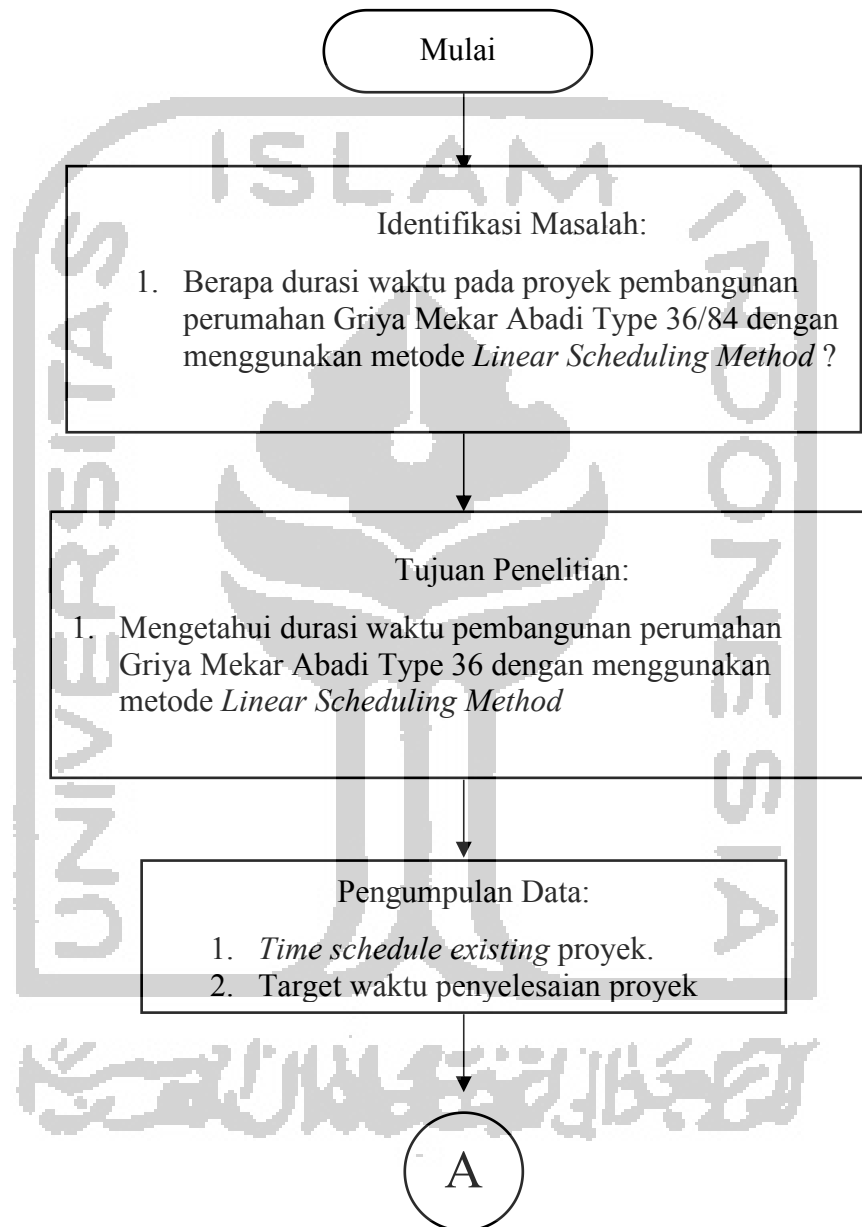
Mulai

Identifikasi Masalah:

1. Berapa durasi waktu pada proyek pembangunan perumahan Griya Mekar Abadi Type 36/84 dengan menggunakan metode *Linear Scheduling Method* ?

Tujuan Penelitian:

1. Mengetahui durasi waktu pembangunan perumahan Griya Mekar Abadi Type 36 dengan menggunakan metode *Linear Scheduling Method*

Pengumpulan Data:

1. *Time schedule existing* proyek.
2. Target waktu penyelesaian proyek

A